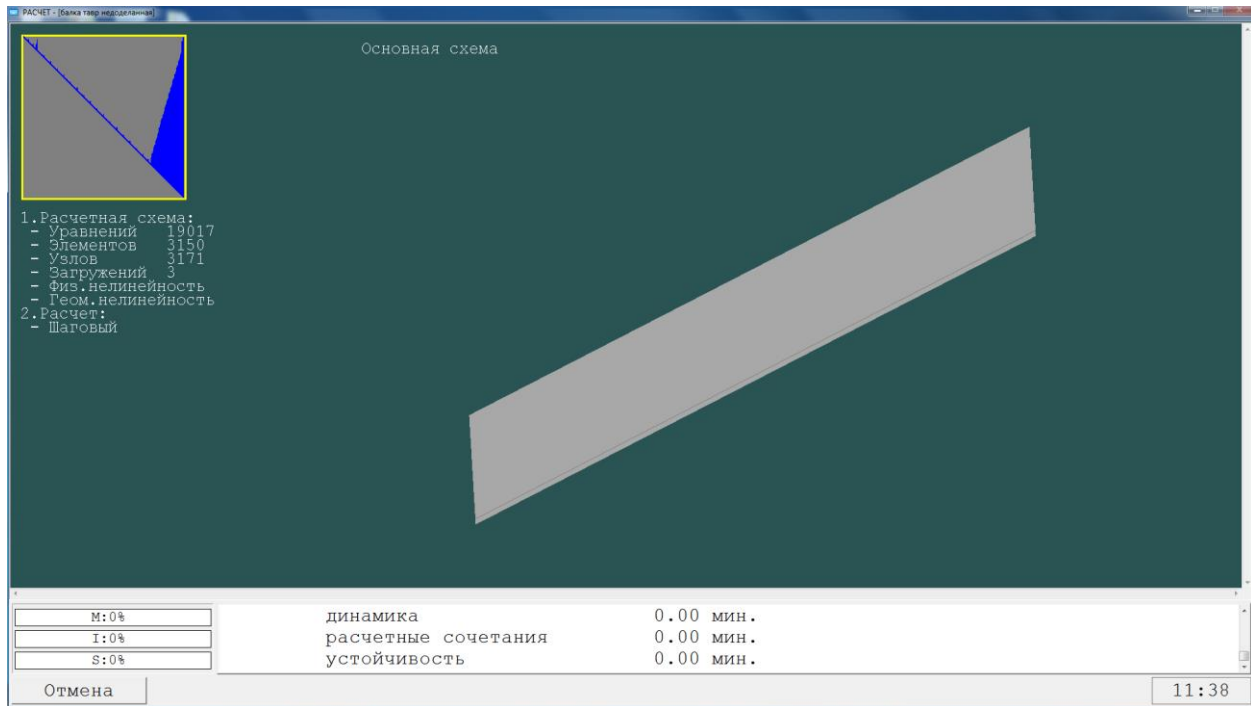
РАСЧЕТ - [балка тавр недоделанная]

Основная схема

1.Расчетная схема:
- Уравнений 19017
- Элементов 3150
- Узлов 3171
- Загружений 3
- Физ.нелинейность
- Геом.нелинейность
2.Расчет:
- Шаговый

M:0%
I:0%
S:0%

динамика 0.00 мин.
расчетные сочетания 0.00 мин.
устойчивость 0.00 мин.

Отмена

11:38